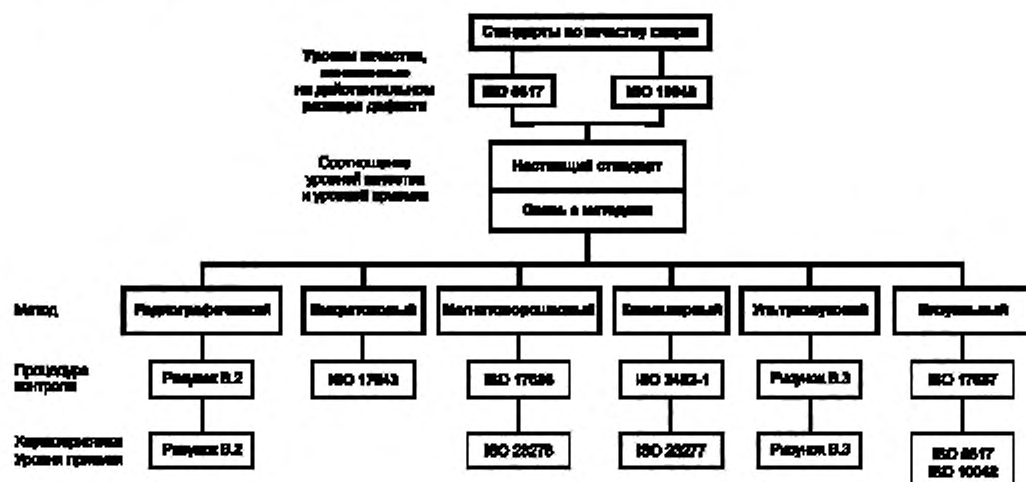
Стандарты по качеству сварки

Уровни качества, основанные на действительном размере дефекта

ISO 5817

ISO 10042

Соотношение уровней качества и уровней приемки

Настоящий стандарт

Связь с методами

Метод

Радиографический

Вихретоковый

Магнитопорошковый

Капиллярный

Ультразвуковой

Визуальный

Процедура контроля

Рисунок B.2

ISO 17643

ISO 17638

ISO 3452-1

Рисунок B.3

ISO 17637

Характеристика Уровня приемки

Рисунок B.2

ISO 23278

ISO 23277

Рисунок B.3

ISO 5817
ISO 10042